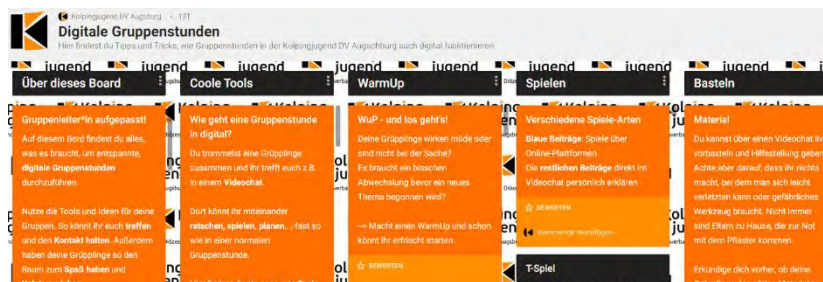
Kolpingjugend DV Augsburg • 1 J

Digitale Gruppenstunden

Hier findest du Tipps und Tricks, wie Gruppenstunden in der Kolpingjugend DV Augsburg auch digital funktionieren.

Über dieses Board

Gruppenleiter*in aufgepasst!

Auf diesem Bord findest du alles, was es braucht, um entspannte, digitale Gruppenstunden durchzuführen.

Nutze die Tools und Ideen für deine Gruppen. So könnt ihr euch treffen und den Kontakt halten. Außerdem haben deine Grüpplinge so den Raum zum Spaß haben und

Coole Tools

Wie geht eine Gruppenstunde in digital?

Du trommelst eine Grüpplinge zusammen und ihr trefft euch z.B. in einem Videochat.

Dort könnt ihr miteinander rätseln, spielen, planen, .. fast so wie in einer normalen Gruppenstunde.

WarmUp

WuP - und los geht's!

Deine Grüpplinge wirken müde oder sind nicht bei der Sache? Es braucht ein bisschen Abwechslung bevor ein neues Thema begonnen wird?

→ Macht einen WarmUp und schon könnt ihr erfrischt starten.

BEWERTEN

Spielen

Verschiedene Spiele-Arten

Blaue Beiträge: Spiele über Online-Plattformen
Die restlichen Beiträge direkt im Videochat persönlich erklären

BEWERTEN

Kommentar hinzufügen

T-Spiel

Basteln

Material

Du kannst über einen Videochat live vorbasteln und Hilfestellung geben. Achte aber darauf, dass ihr nichts macht, bei dem man sich leicht verletzten kann oder gefährliches Werkzeug braucht. Nicht immer sind Eltern zu Hause, die zur Not mit dem Pflaster kommen.

Erkundige dich vorher, ob deine